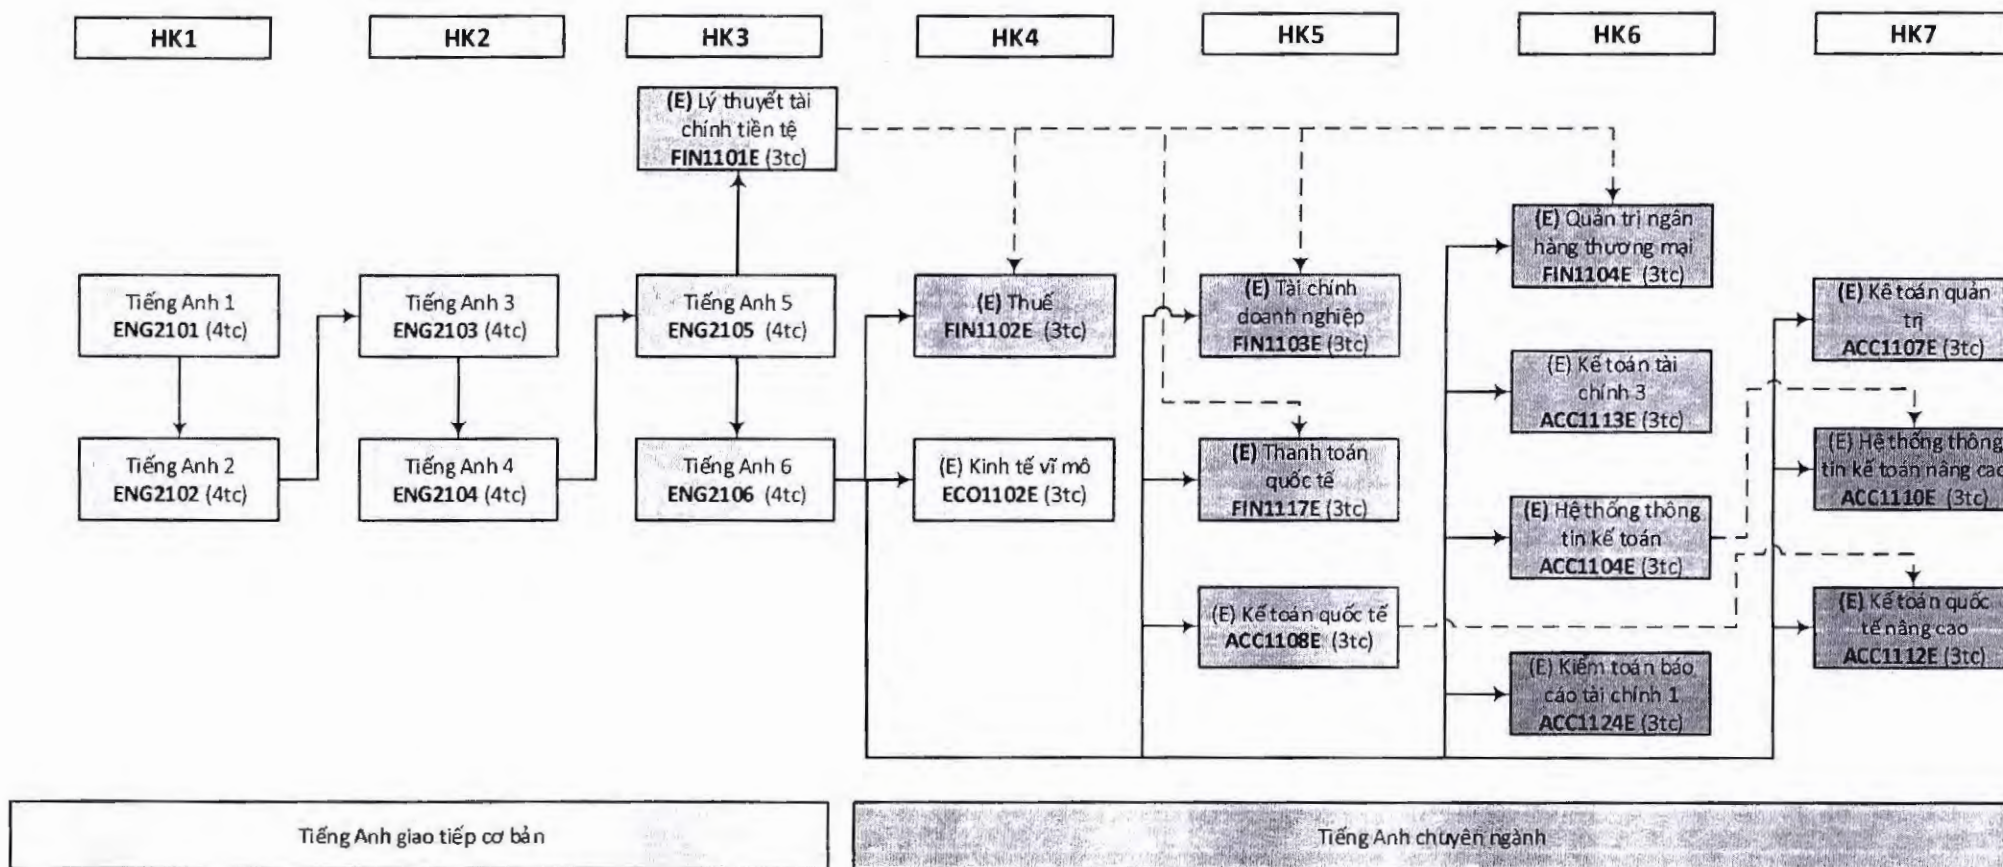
HK1

HK2

HK3

HK4

HK5

HK6

HK7

(E) Lý thuyết tài chính tiền tệ
FIN1101E (3tc)

Tiếng Anh 1
ENG2101 (4tc)

Tiếng Anh 2
ENG2102 (4tc)

Tiếng Anh 3
ENG2103 (4tc)

Tiếng Anh 4
ENG2104 (4tc)

Tiếng Anh 5
ENG2105 (4tc)

Tiếng Anh 6
ENG2106 (4tc)

(E) Thuế
FIN1102E (3tc)

(E) Kinh tế vĩ mô
ECO1102E (3tc)

(E) Tài chính doanh nghiệp
FIN1103E (3tc)

(E) Thanh toán quốc tế
FIN1117E (3tc)

(E) Kế toán quốc tế
ACC1108E (3tc)

(E) Quản trị ngân hàng thương mại
FIN1104E (3tc)

(E) Kế toán tài chính 3
ACC1113E (3tc)

(E) Hệ thống thông tin kế toán
ACC1104E (3tc)

(E) Kiểm toán báo cáo tài chính 1
ACC1124E (3tc)

(E) Kế toán quản trị
ACC1107E (3tc)

(E) Hệ thống thông tin kế toán nâng cao
ACC1110E (3tc)

(E) Kế toán quốc tế nâng cao
ACC1112E (3tc)

Tiếng Anh giao tiếp cơ bản

Tiếng Anh chuyên ngành